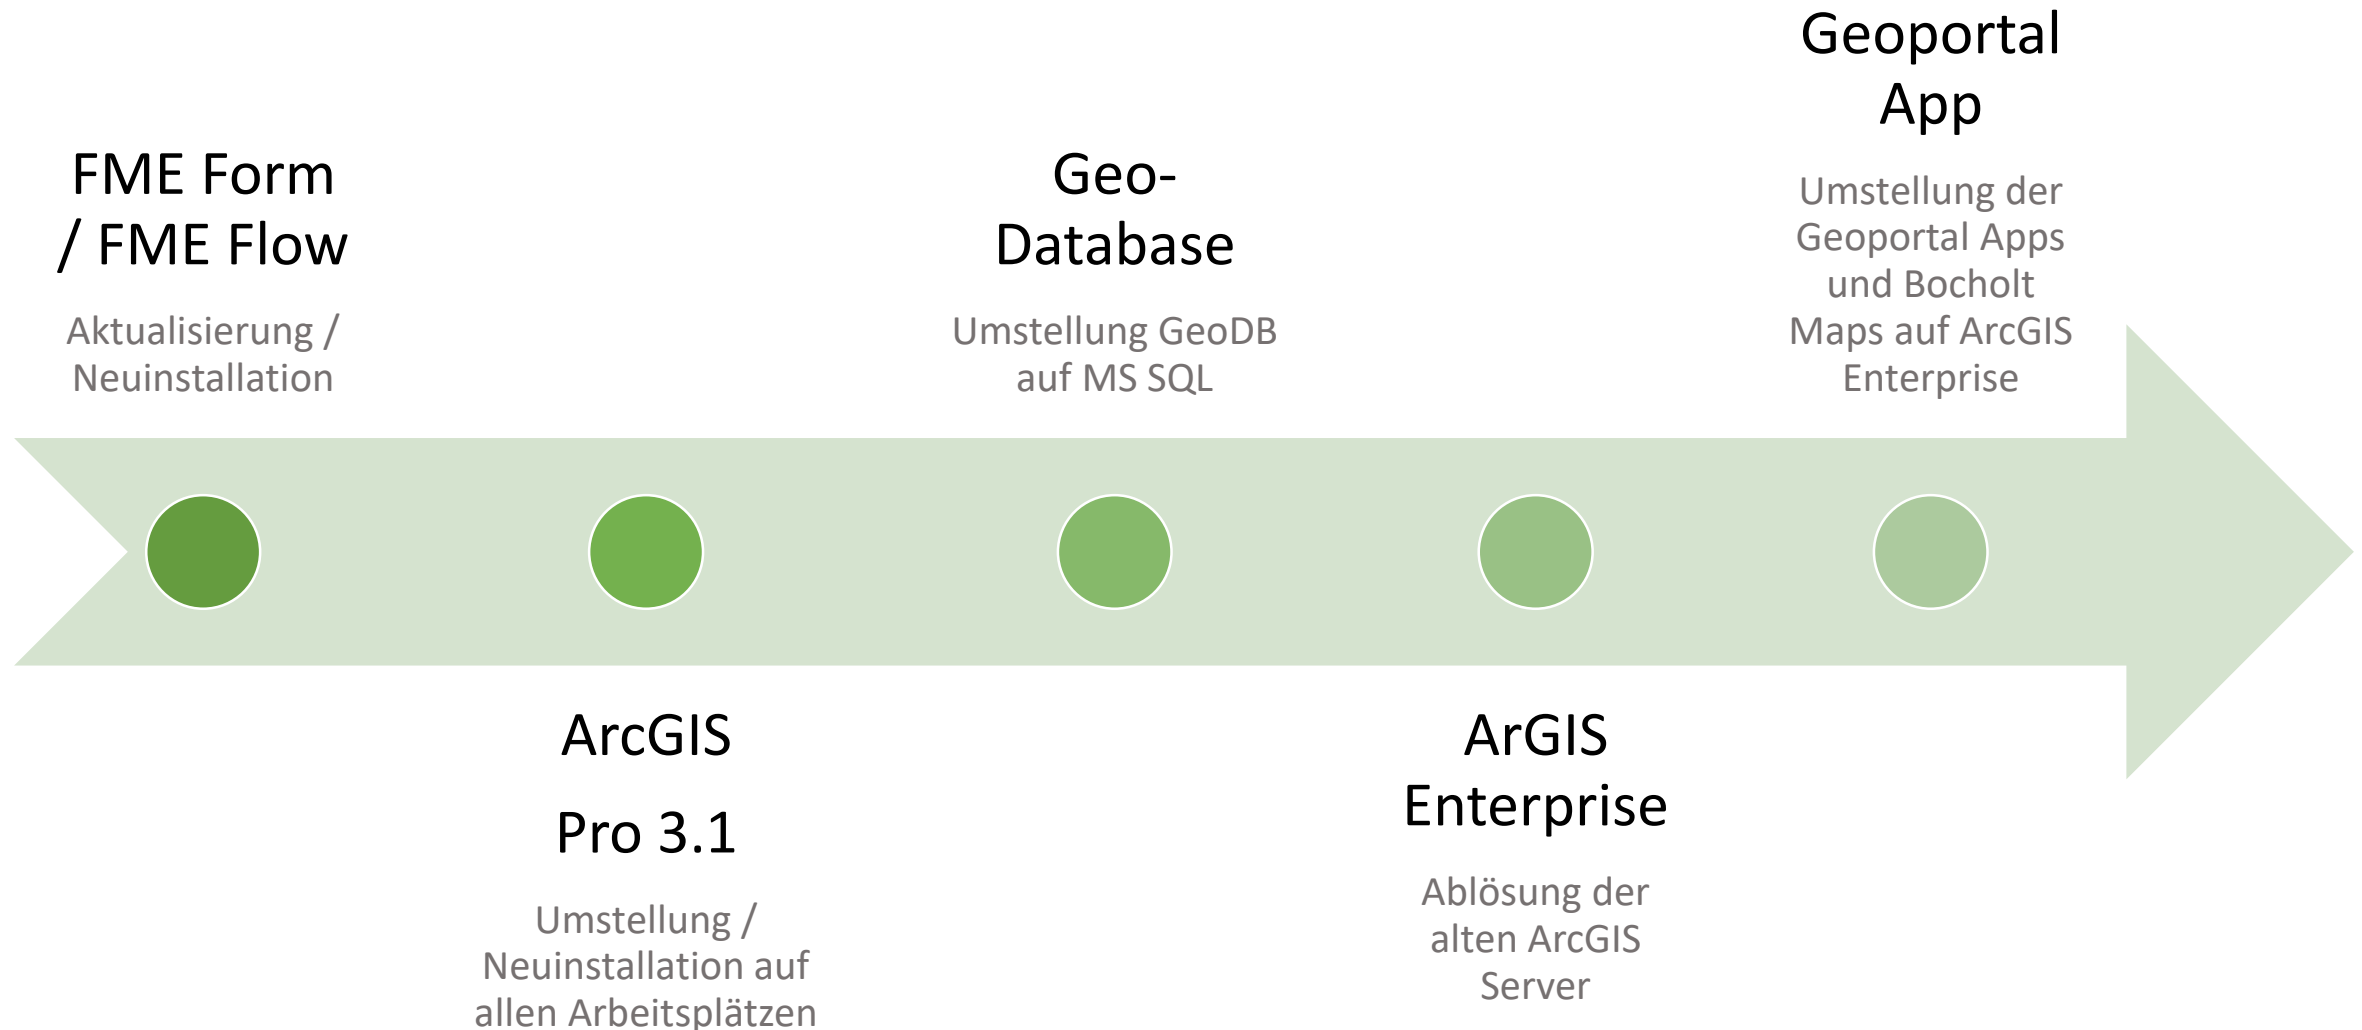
FME Form / FME Flow

Aktualisierung / Neuinstallation

Geo-Database

Umstellung GeoDB auf MS SQL

Geoportal App

Umstellung der Geoportal Apps und Bocholt Maps auf ArcGIS Enterprise

ArcGIS

Pro 3.1

Umstellung / Neuinstallation auf allen Arbeitsplätzen

ArGIS Enterprise

Ablösung der alten ArcGIS Server